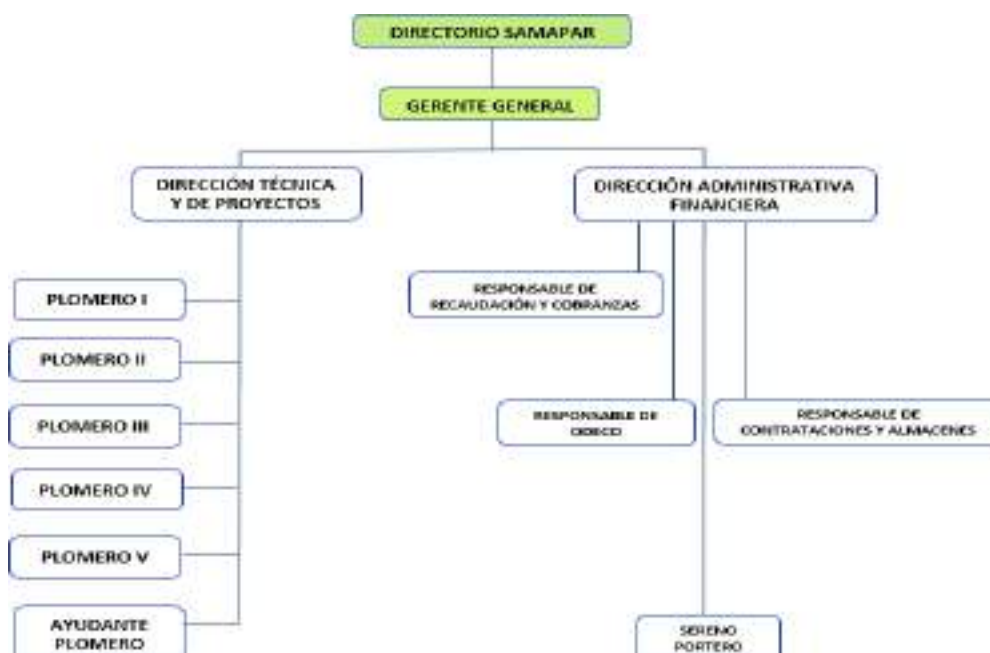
DIRECTORIO SAMAPAR

GERENTE GENERAL

DIRECCIÓN TÉCNICA Y DE PROYECTOS

DIRECCIÓN ADMINISTRATIVA FINANCIERA

PLOMERO I

PLOMERO II

PLOMERO III

PLOMERO IV

PLOMERO V

AYUDANTE PLOMERO

RESPONSABLE DE RECAUDACIÓN Y COBRANZAS

RESPONSABLE DE ODECO

RESPONSABLE DE CONTRATACIONES Y ALMACENES

SERENO PORTERO